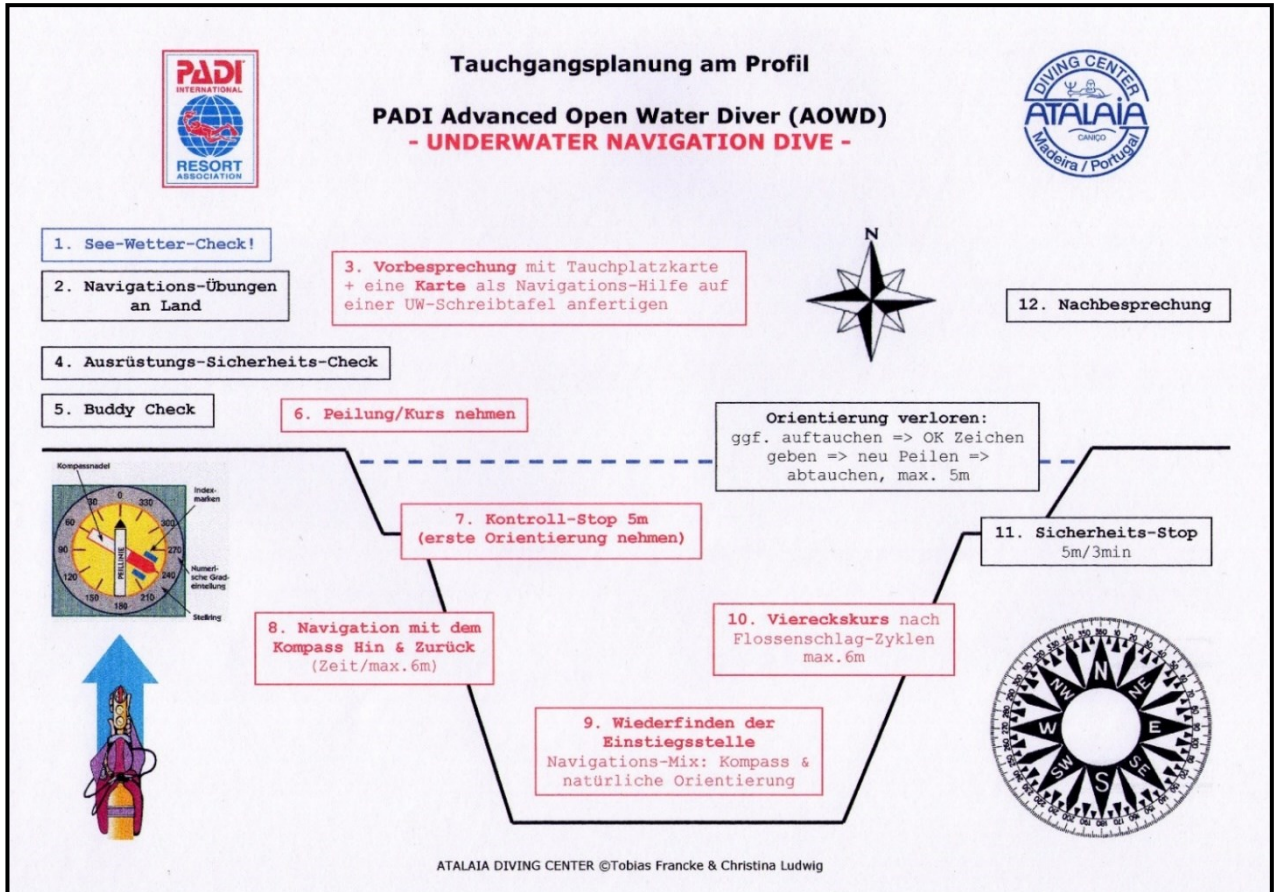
PADI INTERNATIONAL RESORT ASSOCIATION

Tauchgangsplanung am Profil

PADI Advanced Open Water Diver (AOWD)
- UNDERWATER NAVIGATION DIVE -

DIVING CENTER ATALAIA CANIÇO Madeira / Portugal

1. See-Wetter-Check!

2. Navigations-Übungen an Land

3. Vorbesprechung mit Tauchplatzkarte + eine Karte als Navigations-Hilfe auf einer UW-Schreibtafel anfertigen

N

12. Nachbesprechung

4. Ausrüstungs-Sicherheits-Check

5. Buddy Check

6. Peilung/Kurs nehmen

Orientierung verloren:
ggf. auftauchen => OK Zeichen geben => neu Peilen => abtauchen, max. 5m

Kompassnadel
Index-marken
Numerische Grad-einteilung
Stellring
PEILLINIE
0 30 60 90 120 150 180 210 240 270 300 330

7. Kontroll-Stop 5m (erste Orientierung nehmen)

11. Sicherheits-Stop 5m/3min

8. Navigation mit dem Kompass Hin & Zurück (Zeit/max.6m)

10. Viereckskurs nach Flossenschlag-Zyklen max.6m

9. Wiederfinden der Einstiegsstelle
Navigations-Mix: Kompass & natürliche Orientierung

N NE E SE S SW W NW

ATALAIA DIVING CENTER ©Tobias Francke & Christina Ludwig